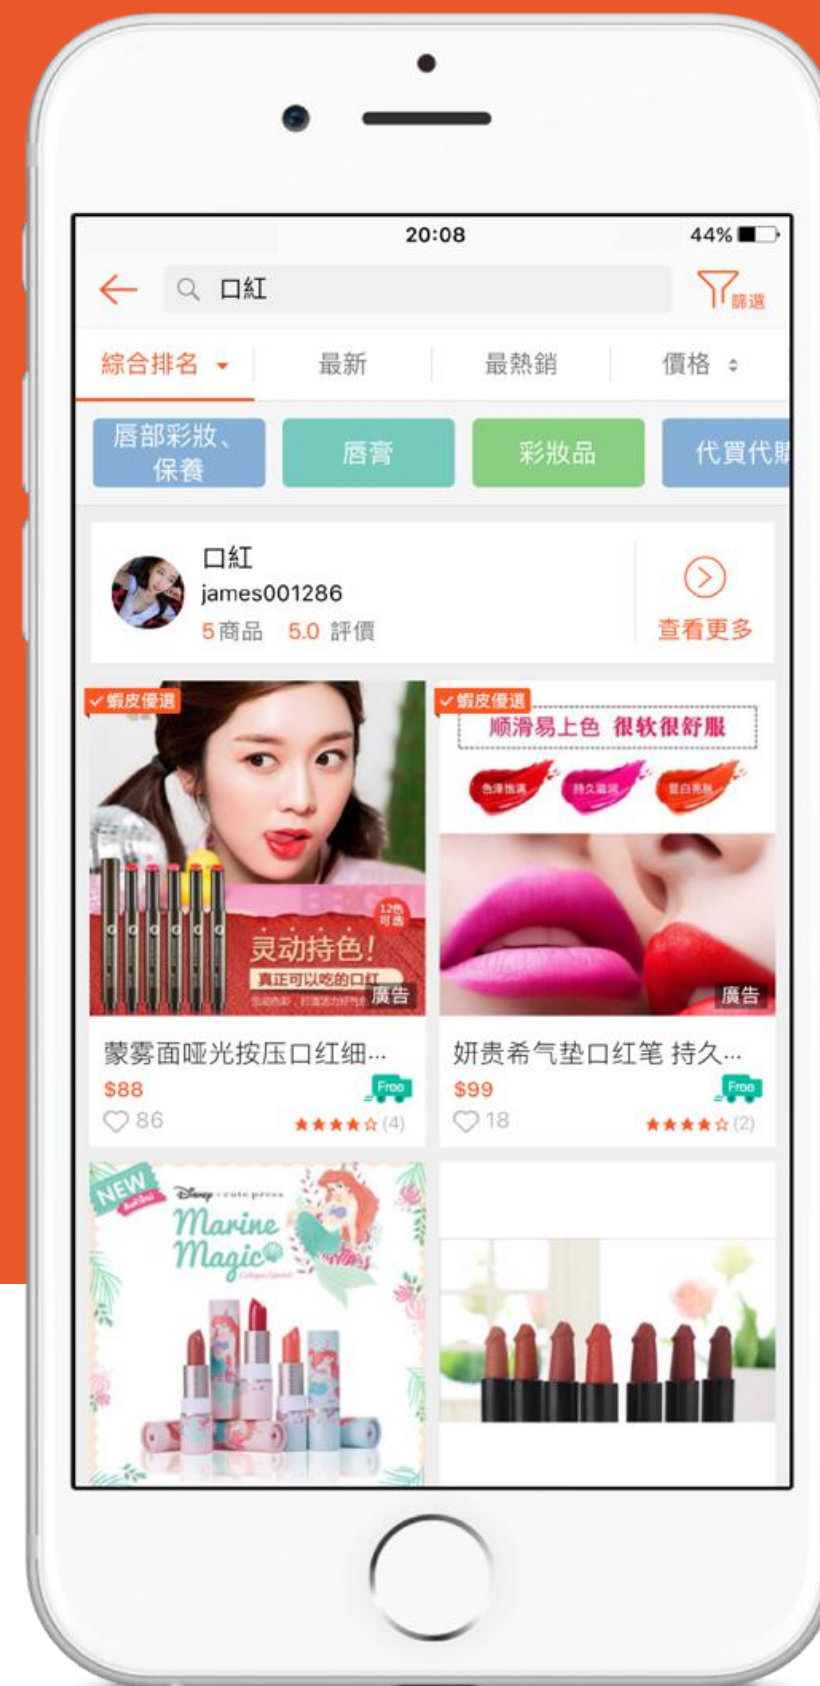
20:08

44%

口紅

篩選

綜合排名

最新

最熱銷

價格

唇部彩妝、保養

唇膏

彩妝品

代買代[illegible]

口紅

james001286

5 商品 5.0 評價

查看更多

蝦皮優選

12色 可选

灵动持色!

真正可以吃的口红

廣告

蝦皮優選

顺滑易上色 很软很舒服

色泽饱满

持久滋润

显白亮肤

廣告

蒙雾面哑光按压口红细...

$88

Free

86

(4)

妍贵希气垫口红笔 持久...

$99

Free

18

(2)

NEW

Disney cute press

Marine Magic

Collagen Lipstick